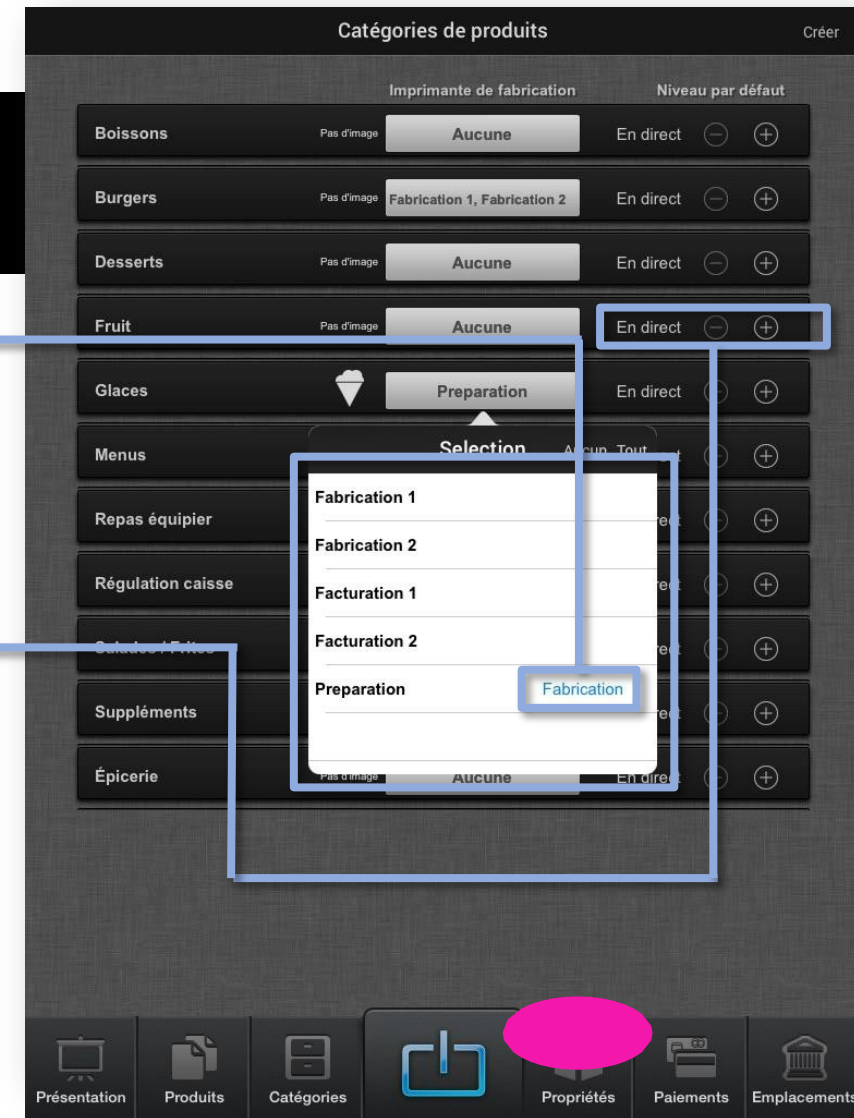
Catégories de produits

Créer

Imprimante de fabrication

Niveau par défaut

| | | | |
|---|---|---|---|
| Boissons | Pas d'image | Aucune | En direct |
| Burgers | Pas d'image | Fabrication 1, Fabrication 2 | En direct |
| Desserts | Pas d'image | Aucune | En direct |
| Fruit | Pas d'image | Aucune | En direct |
| Glaces | | Preparation | En direct |
| Menus | | | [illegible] |
| Repas équipier | | | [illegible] |
| Régulation caisse | | | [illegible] |
| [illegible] | | | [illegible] |
| Suppléments | | | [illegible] |
| Épicerie | Pas d'image | Aucune | En direct |

Selection

A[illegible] Tout

Fabrication 1

Fabrication 2

Facturation 1

Facturation 2

Preparation

Fabrication

Présentation

Produits

Catégories

Propriétés

Paiements

Emplacements